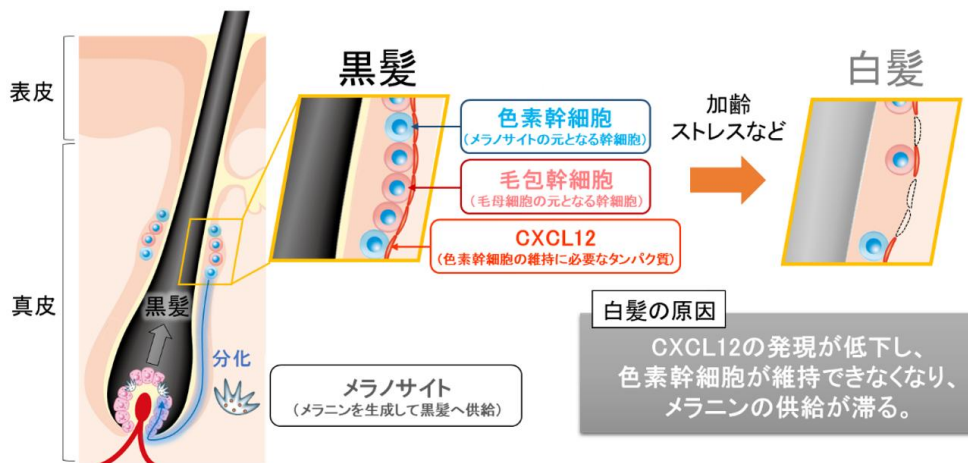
表皮

真皮

黒髪

分化

黒髪

色素幹細胞
（メラノサイトの元となる幹細胞）

毛包幹細胞
（毛母細胞の元となる幹細胞）

CXCL12
（色素幹細胞の維持に必要なタンパク質）

加齢
ストレスなど

白髪

メラノサイト
（メラニンを生成して黒髪へ供給）

白髪の原因

CXCL12の発現が低下し、
色素幹細胞が維持できなくなり、
メラニンの供給が滞る。